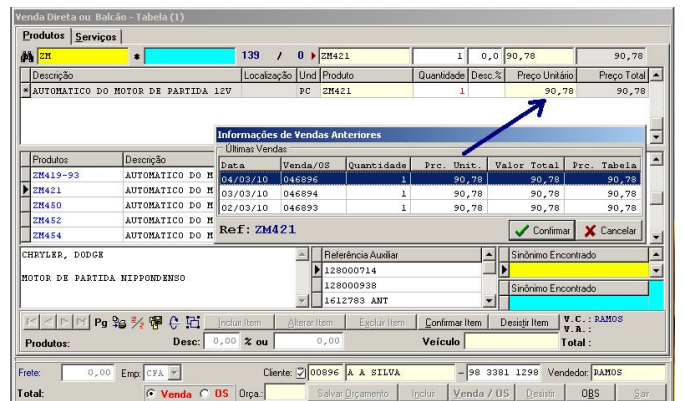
Venda Direta ou Balcão - Tabela (1)

Produtos | Serviços

ZM | * | 139 / 0 | ZM421 | 1 | 0,0 | 90,78 | 90,78

| Descrição | Localização | Und | Produto | Quantidade | Desc.% | Preço Unitário | Preço Total |
|---|---|---|---|---|---|---|---|
| AUTOMATICO DO MOTOR DE PARTIDA 12V | | PC | ZM421 | 1 | | 90,78 | 90,78 |

| Produtos | Descrição |
|---|---|
| ZM419-93 | AUTOMATICO DO M |
| ZM421 | AUTOMATICO DO M |
| ZM450 | AUTOMATICO DO M |
| ZM452 | AUTOMATICO DO M |
| ZM454 | AUTOMATICO DO M |

Informações de Vendas Anteriores

Últimas Vendas

| Data | Venda/OS | Quantidade | Prc. Unit. | Valor Total | Prc. Tabela |
|---|---|---|---|---|---|
| 04/03/10 | 046896 | 1 | 90,78 | 90,78 | 90,78 |
| 03/03/10 | 046894 | 1 | 90,78 | 90,78 | 90,78 |
| 02/03/10 | 046893 | 1 | 90,78 | 90,78 | 90,78 |

Ref: ZM421

Confirmar | Cancelar

CHRYLER, DODGE

MOTOR DE PARTIDA NIPPONDENSO

Referência Auxiliar
128000714
128000938
1612783 ANT

Sinônimo Encontrado

Sinônimo Encontrado

Pg | Incluir Item | Alterar Item | Excluir Item | Confirmar Item | Desistir Item | V.C.: RAMOS | V.R.:

Produtos: | Desc: 0,00 % ou 0,00 | Veículo | Total:

Frete: 0,00 | Emp: CFA | Cliente: 00896 | A A SILVA | 98 3381 1298 | Vendedor: RAMOS

Total: | Venda | OS | Orça.: | Salvar Orçamento | Incluir | Venda / OS | Desistir | OBS | Sair